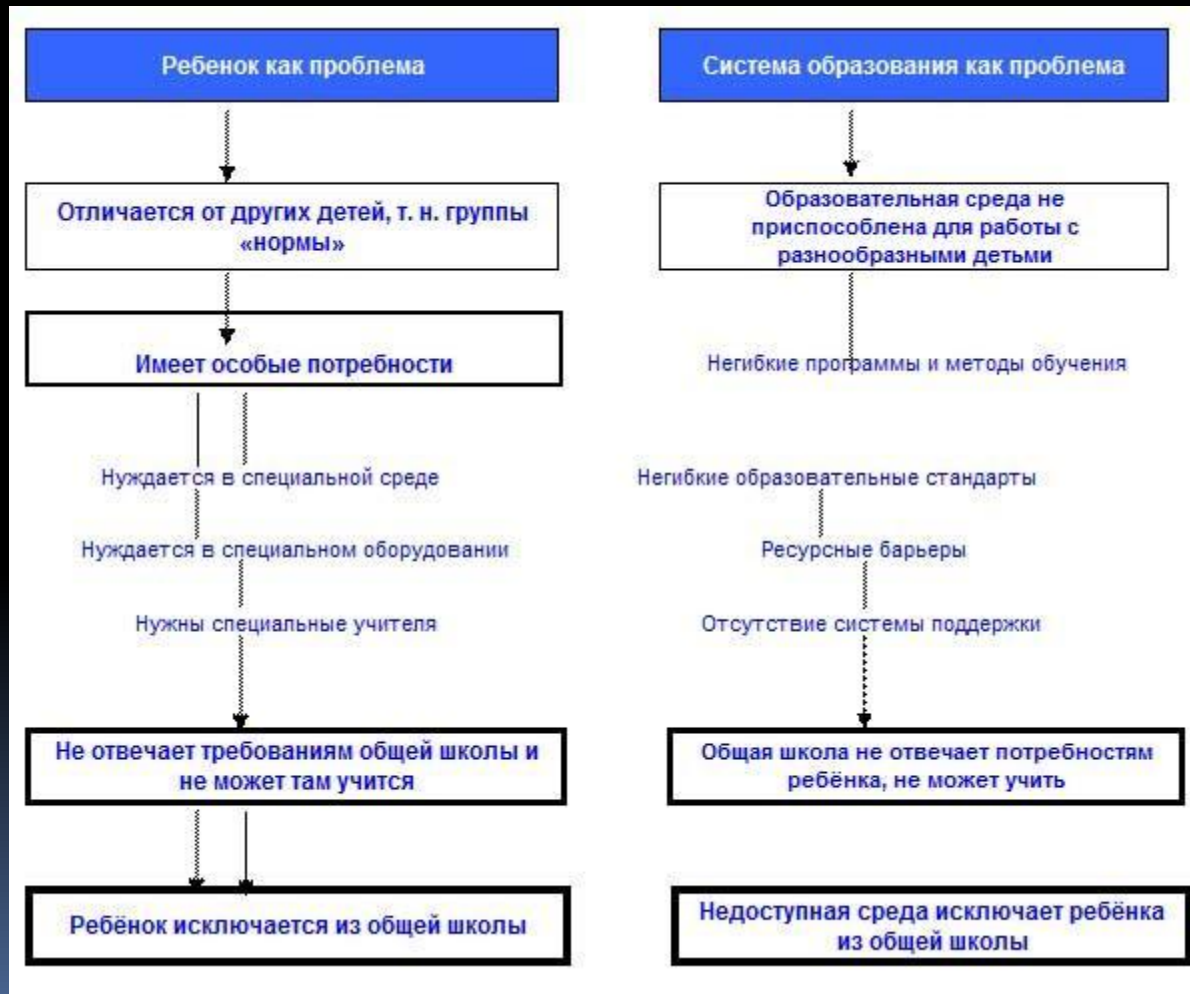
Ребенок как проблема

Отличается от других детей, т. н. группы «нормы»

Имеет особые потребности

Нуждается в специальной среде

Нуждается в специальном оборудовании

Нужны специальные учителя

Не отвечает требованиям общей школы и не может там учится

Ребёнок исключается из общей школы

Система образования как проблема

Образовательная среда не приспособлена для работы с разнообразными детьми

Негибкие программы и методы обучения

Негибкие образовательные стандарты

Ресурсные барьеры

Отсутствие системы поддержки

Общая школа не отвечает потребностям ребёнка, не может учить

Недоступная среда исключает ребёнка из общей школы